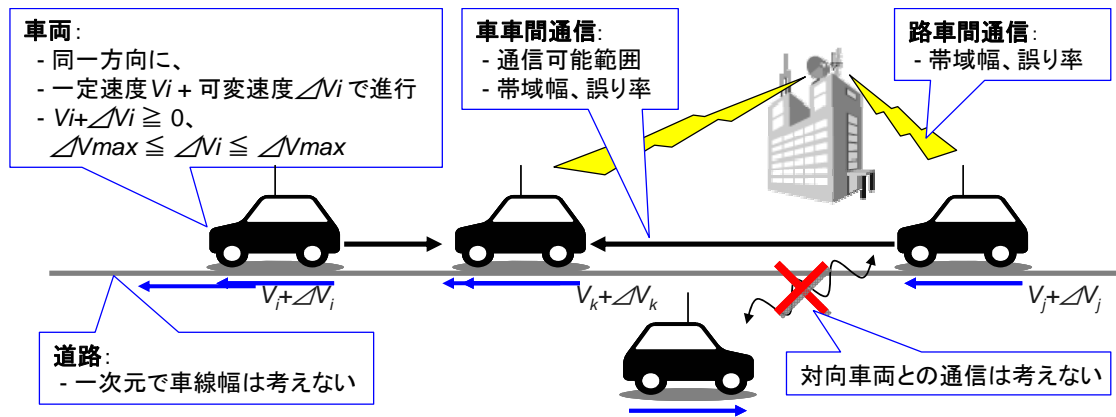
車両:
- 同一方向に、
- 一定速度$Vi$ + 可変速度$\Delta Vi$で進行
- $Vi+\Delta Vi \geqq 0$、
$\Delta Vmax \leqq \Delta Vi \leqq \Delta Vmax$

車車間通信:
- 通信可能範囲
- 帯域幅、誤り率

路車間通信:
- 帯域幅、誤り率

$V_i+\Delta V_i$

$V_k+\Delta V_k$

$V_j+\Delta V_j$

道路:
- 一次元で車線幅は考えない

対向車両との通信は考えない